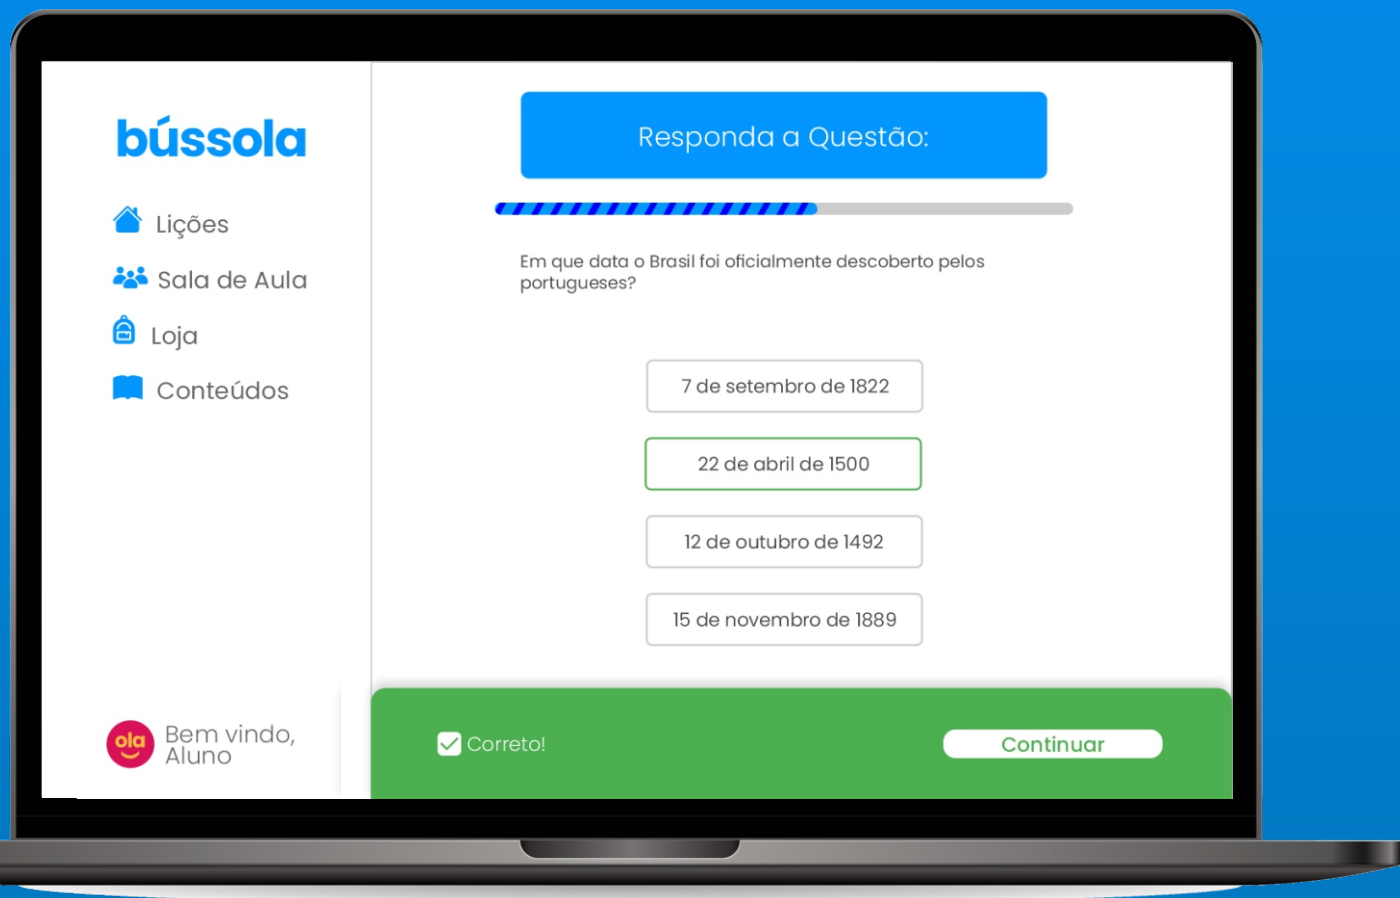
bússola

Lições
Sala de Aula
Loja
Conteúdos

ola
Bem vindo,
Aluno

Responda a Questão:

Em que data o Brasil foi oficialmente descoberto pelos portugueses?

7 de setembro de 1822
22 de abril de 1500
12 de outubro de 1492
15 de novembro de 1889

Correto!
Continuar